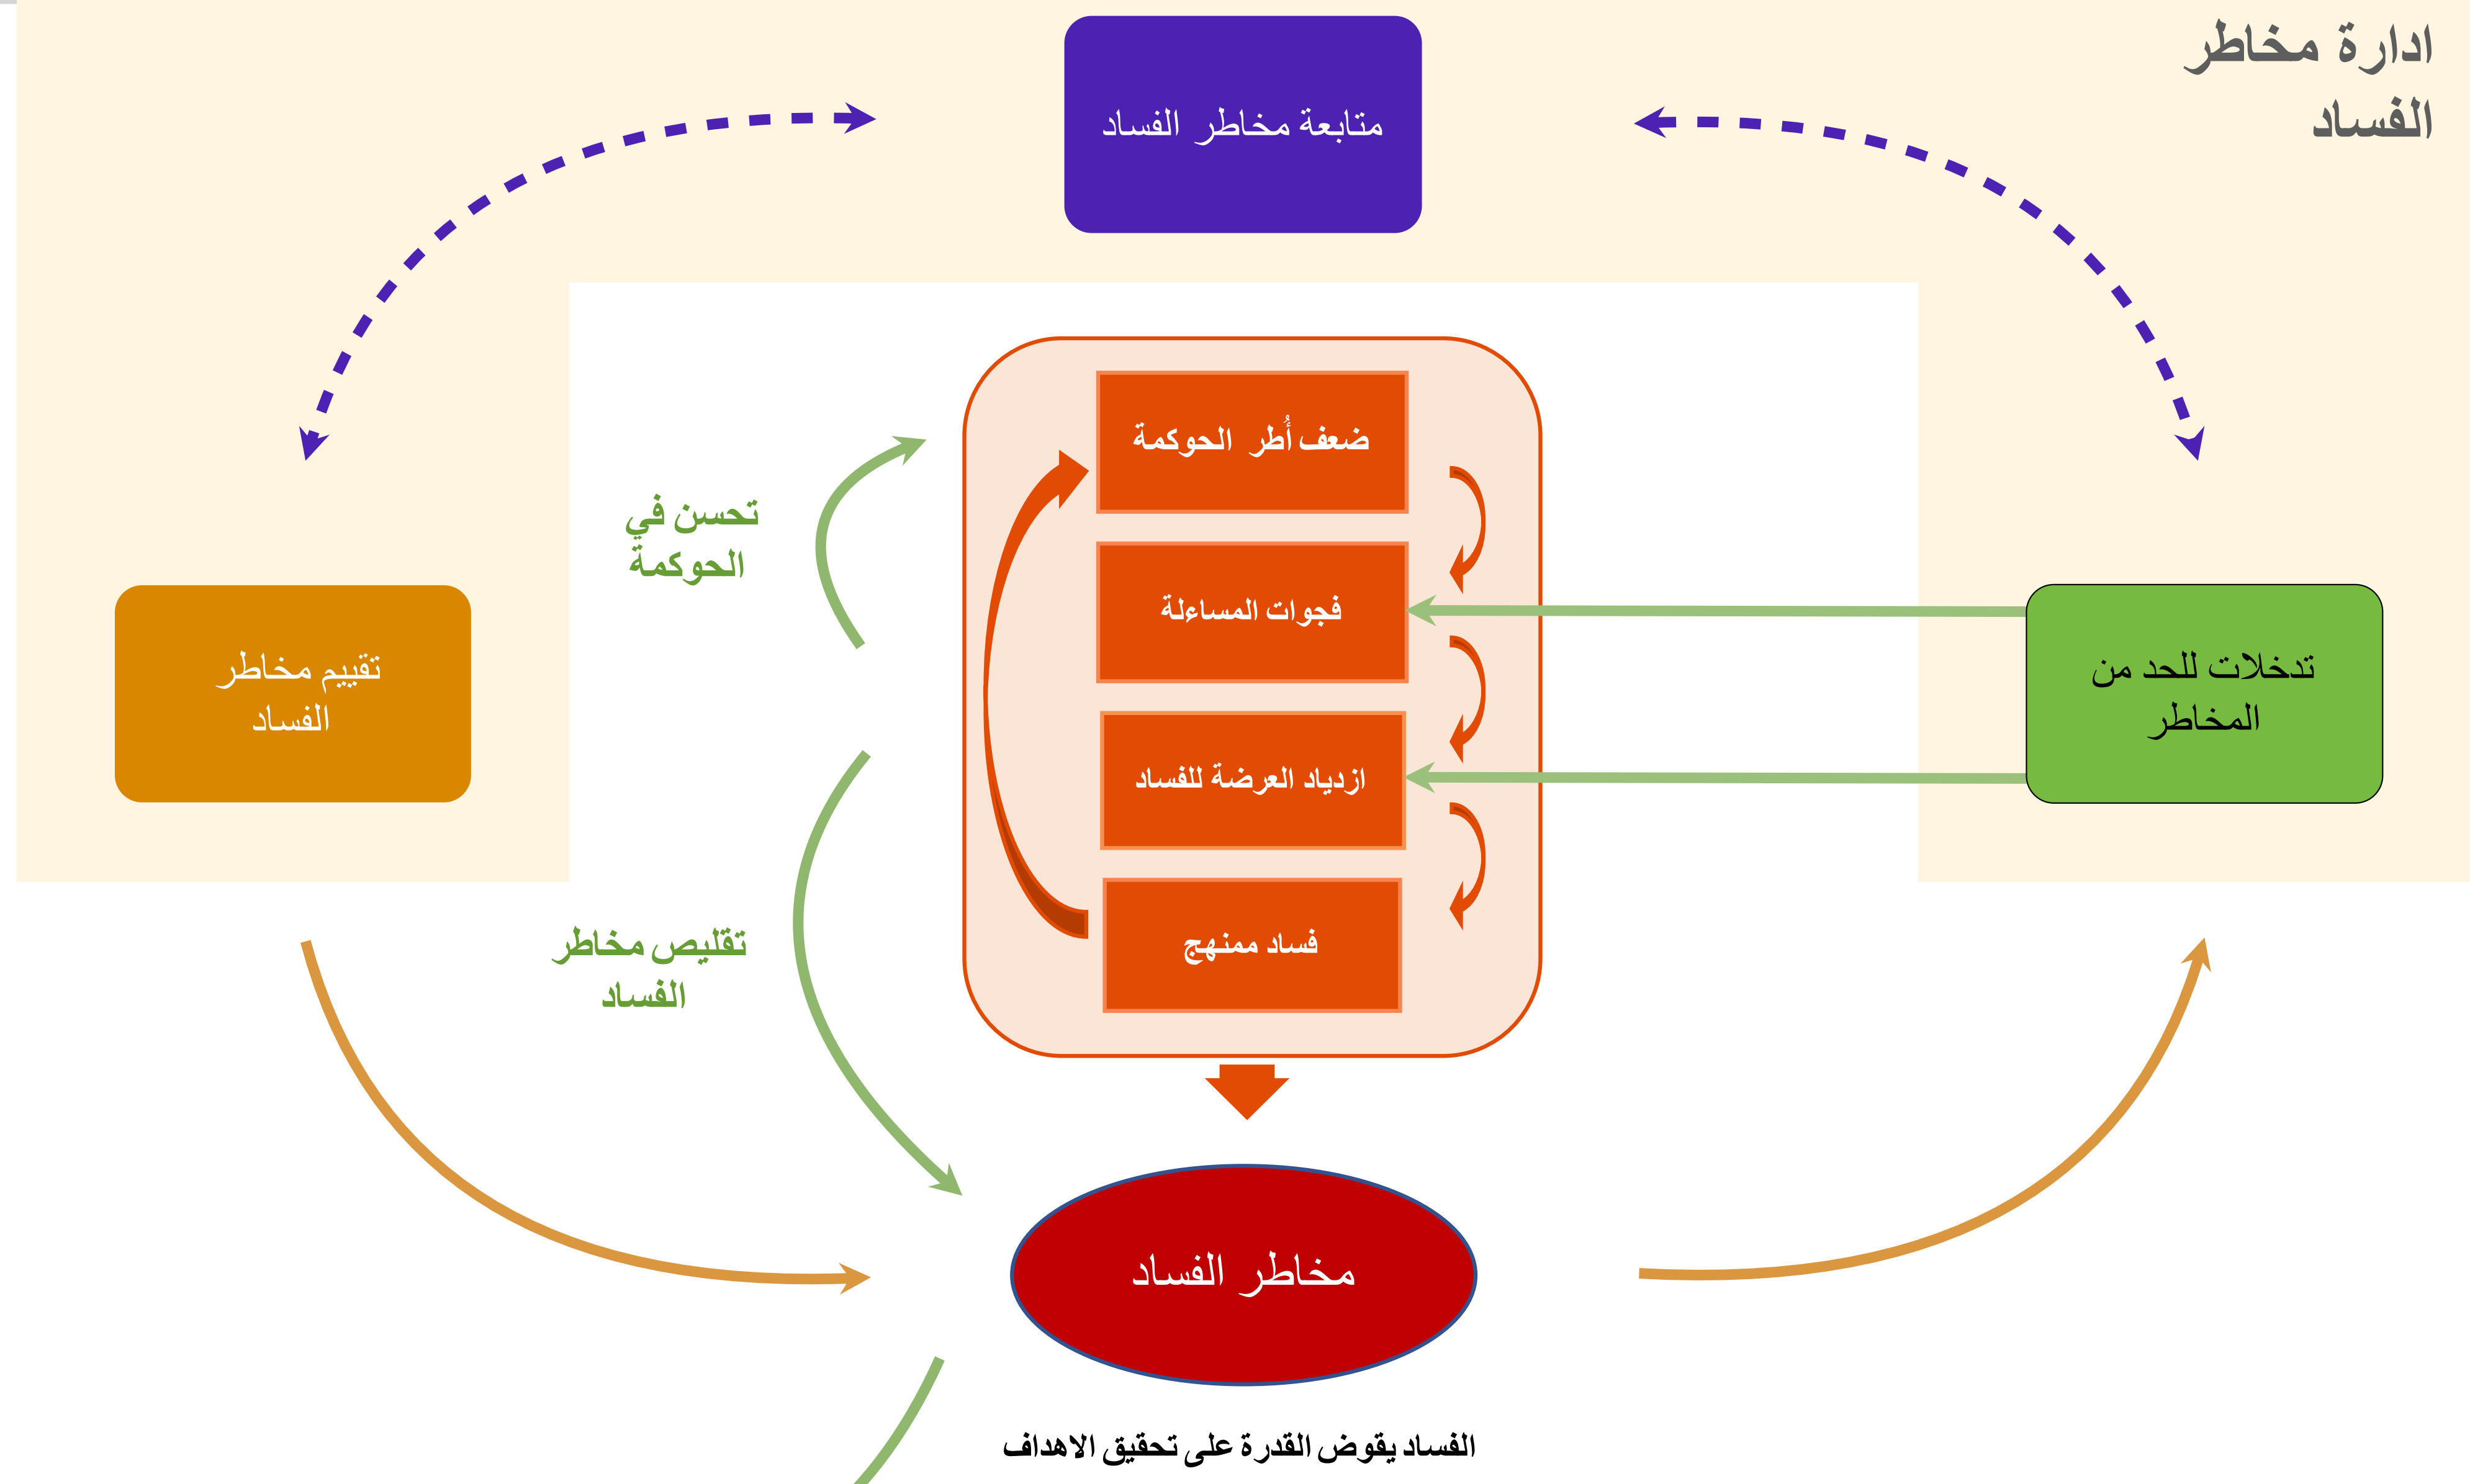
ادارة مخاطر الفساد

متابعة مخاطر الفساد

ضعف أُطر الحوكمة

فجوات المساءلة

ازدياد العرضة للفساد

فساد ممنهج

تحسن في الحوكمة

تقليص مخاطر الفساد

تقييم مخاطر الفساد

تدخلات للحد من المخاطر

مخاطر الفساد

الفساد يقوض القدرة على تحقيق الاهداف